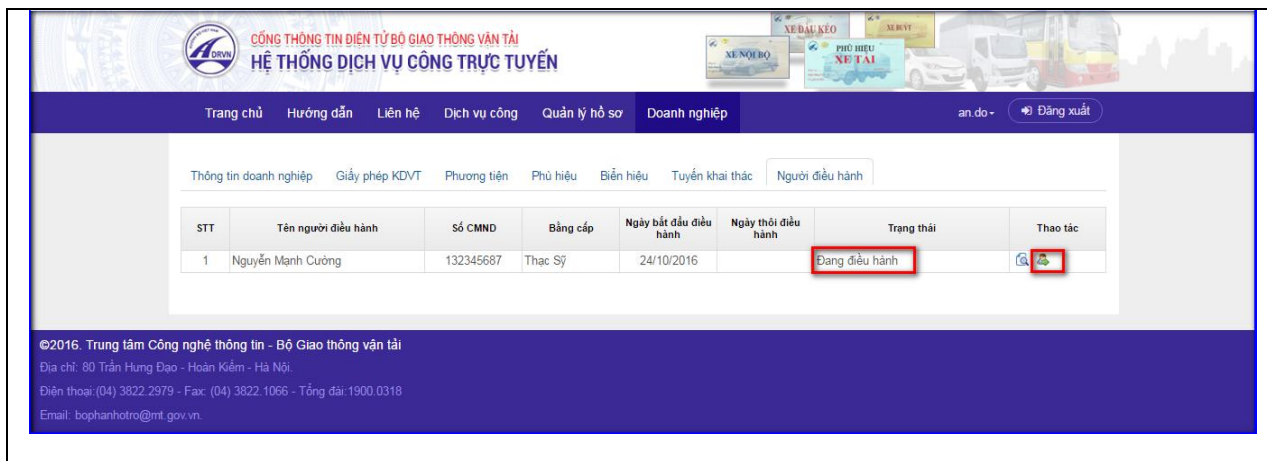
DRVN
CỔNG THÔNG TIN ĐIỆN TỬ BỘ GIAO THÔNG VẬN TẢI
HỆ THỐNG DỊCH VỤ CÔNG TRỰC TUYẾN

XE ĐẦU KÉO
XE BUÝT
XE NỘI BỘ
PHÙ HIỆU
XE TẢI

Trang chủ Hướng dẫn Liên hệ Dịch vụ công Quản lý hồ sơ Doanh nghiệp an.do Đăng xuất

Thông tin doanh nghiệp Giấy phép KDVT Phương tiện Phù hiệu Biển hiệu Tuyến khai thác Người điều hành

| STT | Tên người điều hành | Số CMND | Bằng cấp | Ngày bắt đầu điều hành | Ngày thôi điều hành | Trạng thái | Thao tác |
|---|---|---|---|---|---|---|---|
| 1 | Nguyễn Mạnh Cường | 132345687 | Thạc Sỹ | 24/10/2016 | | Đang điều hành | |

©2016. Trung tâm Công nghệ thông tin - Bộ Giao thông vận tải
Địa chỉ: 80 Trần Hưng Đạo - Hoàn Kiếm - Hà Nội.
Điện thoại:(04) 3822.2979 - Fax: (04) 3822.1066 - Tổng đài:1900.0318
Email: bophanhotro@mt.gov.vn.